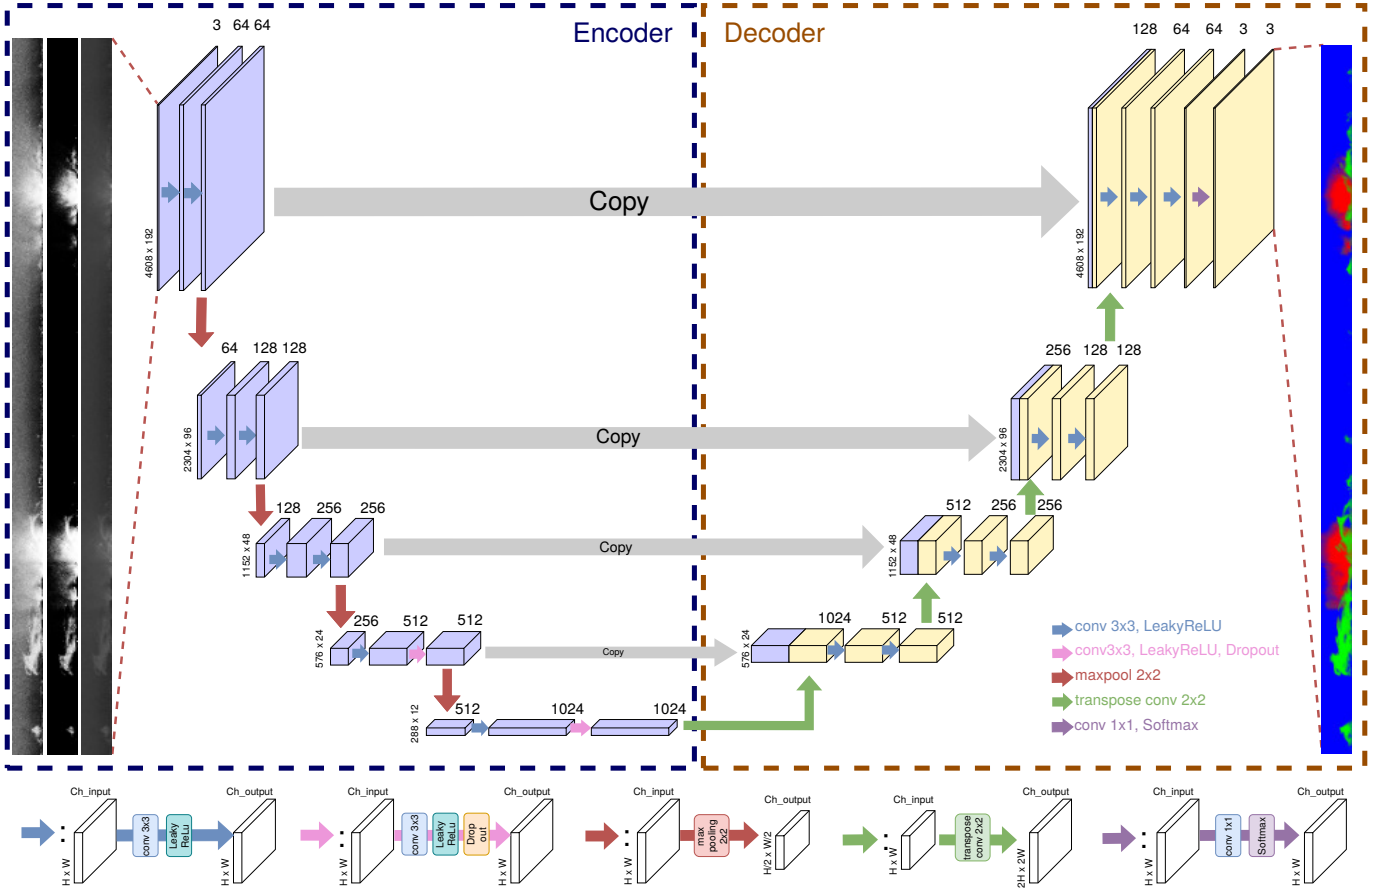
Encoder

Decoder

3 64 64

4608 x 192

Copy

128 64 64 3 3

4608 x 192

64 128 128

2304 x 96

Copy

256 128 128

2304 x 96

128 256 256

1152 x 48

Copy

512 256 256

1152 x 48

256 512 512

576 x 24

Copy

1024 512 512

576 x 24

288 x 12

512 1024 1024

conv 3x3, LeakyReLU
conv3x3, LeakyReLU, Dropout
maxpool 2x2
transpose conv 2x2
conv 1x1, Softmax

Ch_input
conv 3x3
Leaky ReLu
Ch_output
H x W
H x W

Ch_input
conv 3x3
Leaky ReLu
Drop out
Ch_output
H x W
H x W

Ch_input
max pooling 2x2
Ch_output
H x W
H/2 x W/2

Ch_input
transpose conv 2x2
Ch_output
H x W
2H x 2W

Ch_input
conv 1x1
Softmax
Ch_output
H x W
H x W